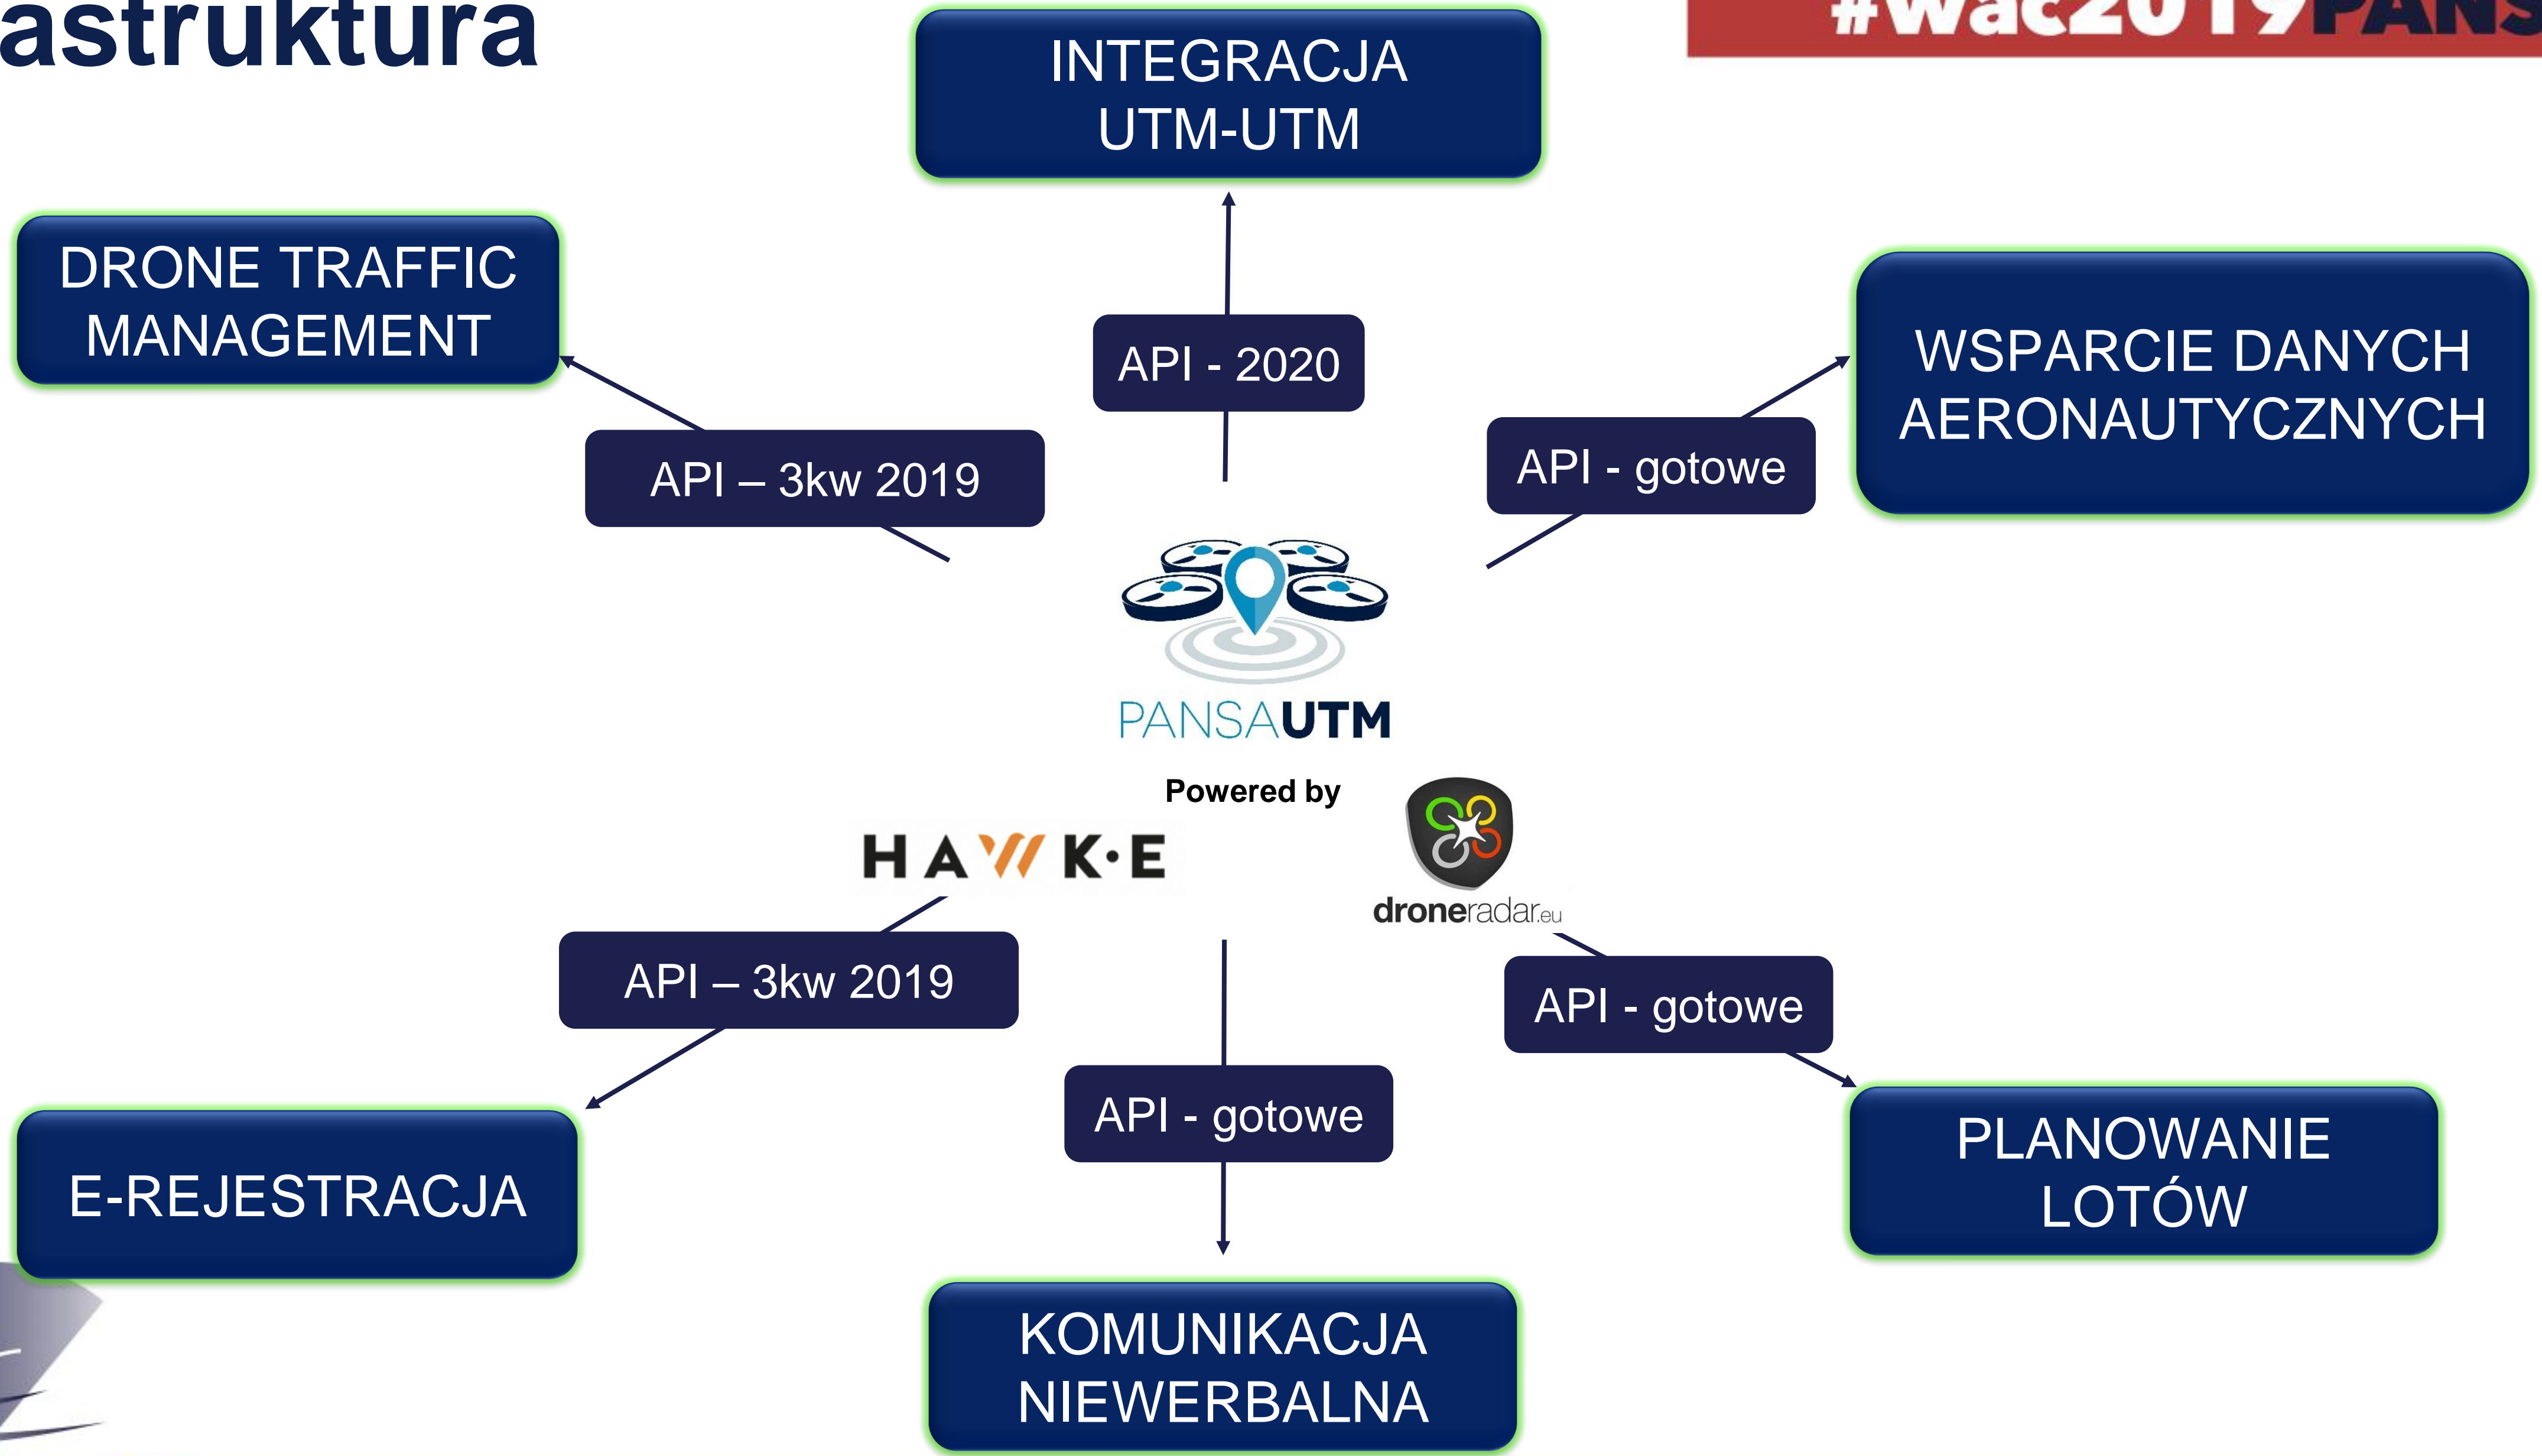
astruktura

#wac2019PANS

INTEGRACJA UTM-UTM

DRONE TRAFFIC MANAGEMENT

API - 2020

WSPARCIE DANYCH AERONAUTYCZNYCH

API – 3kw 2019

API - gotowe

PANSAUTM

Powered by

HAWK·E

droneradar.eu

API – 3kw 2019

API - gotowe

API - gotowe

E-REJESTRACJA

PLANOWANIE LOTÓW

KOMUNIKACJA NIEWERBALNA